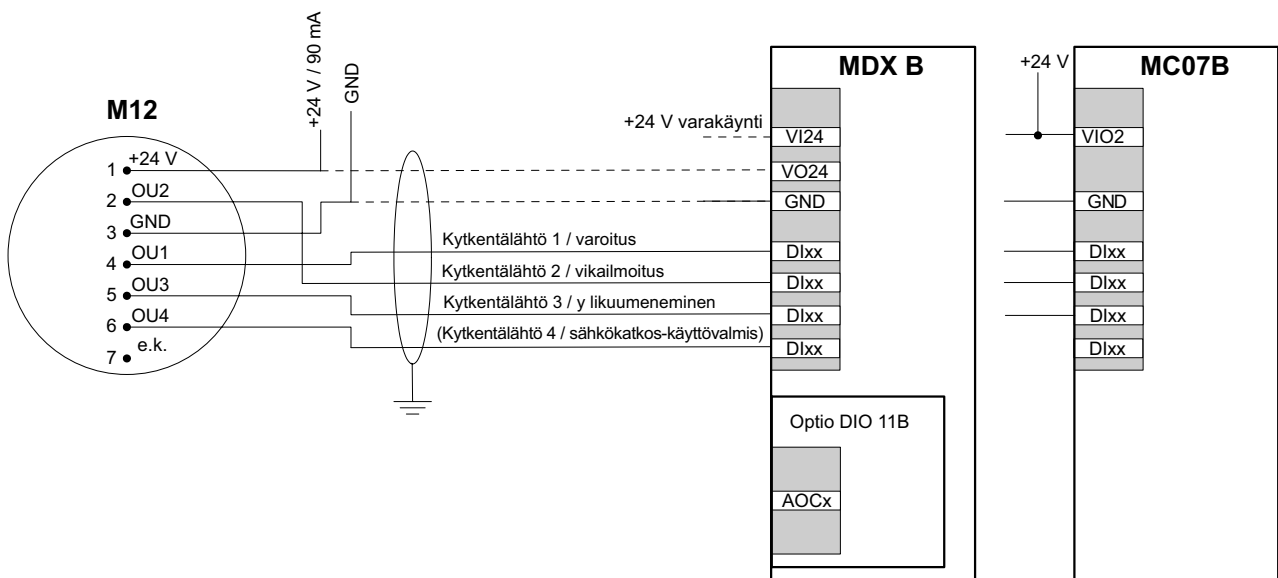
+24 V / 90 mA
GND
M12
1 +24 V
2 OU2
3 GND
4 OU1
5 OU3
6 OU4
7 e.k.
+24 V varakäynti
Kytkentälähtö 1 / varoitus
Kytkentälähtö 2 / vikailmoitus
Kytkentälähtö 3 / y likuumeneminen
(Kytkentälähtö 4 / sähkökatkos-käyttövalmis)
MDX B
VI24
VO24
GND
DIxx
DIxx
DIxx
DIxx
Optio DIO 11B
AOCx
+24 V
MC07B
VIO2
GND
DIxx
DIxx
DIxx
DIxx